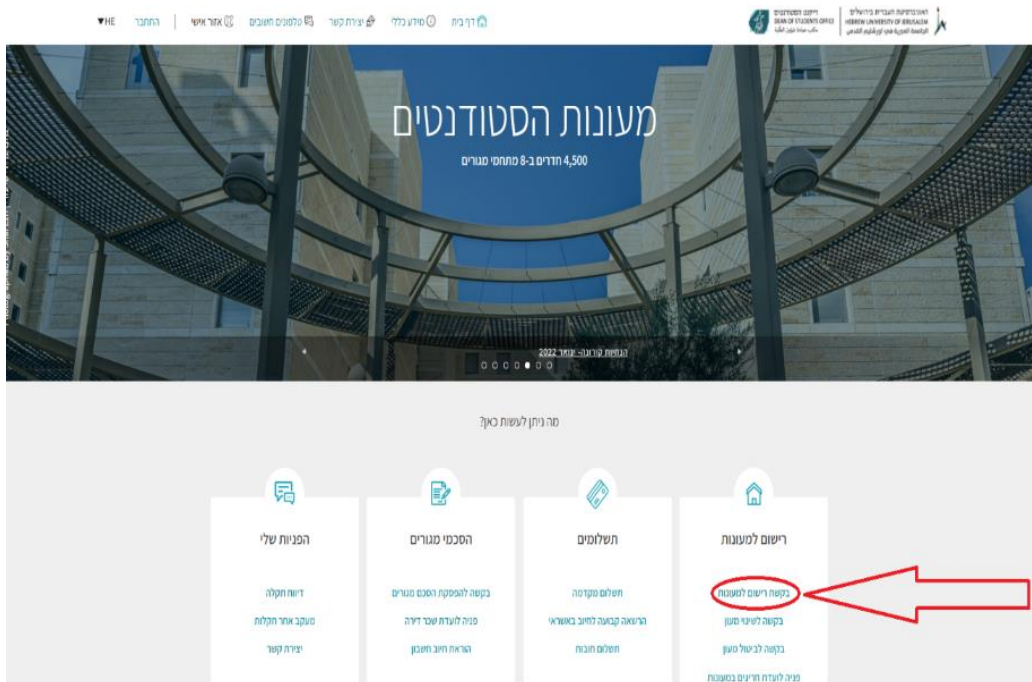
האוניברסיטה העברית בירושלים
HEBREW UNIVERSITY OF JERUSALEM
الجامعة العبرية في أورشليم القدس

דיקנט הסטודנטים
DEAN OF STUDENTS OFFICE
مكتب عمادة شؤون الطلبة

דף בית | מידע כללי | יצירת קשר | טלפונים חשובים | אזור אישי | התחבר | HE

מעונות הסטודנטים
4,500 חדרים ב-8 מתחמי מגורים

הנחיות קורונה- ינואר 2022

מה ניתן לעשות כאן?

רישום למעונות
בקשה רישום למעונות
בקשה לשינוי מעון
בקשה לביטול מעון
פניה לועדת חריגים במעונות

תשלומים
תשלום מקדמה
הרשאה קבועה לחיוב באשראי
תשלום חובות

הסכמי מגורים
בקשה להפסקת הסכם מגורים
פניה לועדת שכר דירה
הוראת חיוב חשבון

הפניות שלי
דיווח תקלה
מעקב אחר תקלות
יצירת קשר